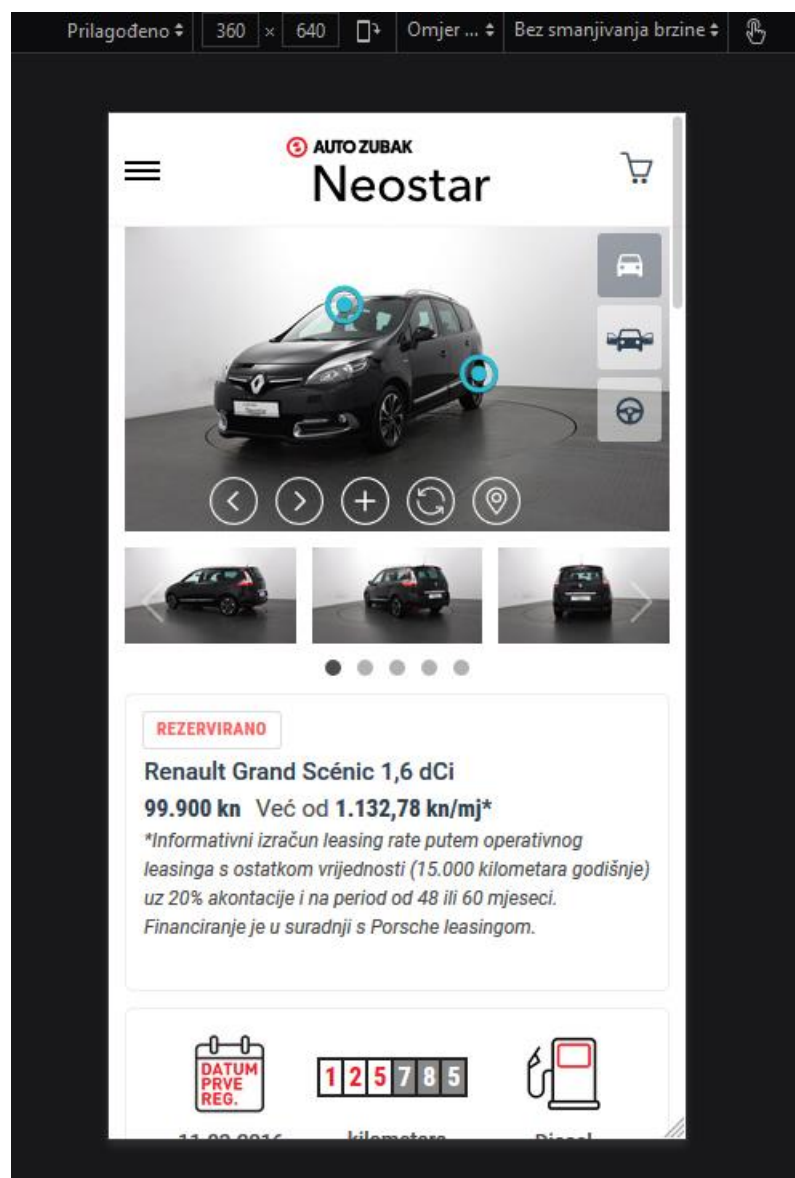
Prilagođeno ÷ 360 × 640 Omjer ... ÷ Bez smanjivanja brzine ÷

AUTO ZUBAK
Neostar

REZERVIRANO

Renault Grand Scénic 1,6 dCi

99.900 kn Već od 1.132,78 kn/mj*

*Informativni izračun leasing rate putem operativnog leasinga s ostatkom vrijednosti (15.000 kilometara godišnje) uz 20% akontacije i na period od 48 ili 60 mjeseci. Financiranje je u suradnji s Porsche leasingom.

DATUM PRVE REG.

125785

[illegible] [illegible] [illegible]